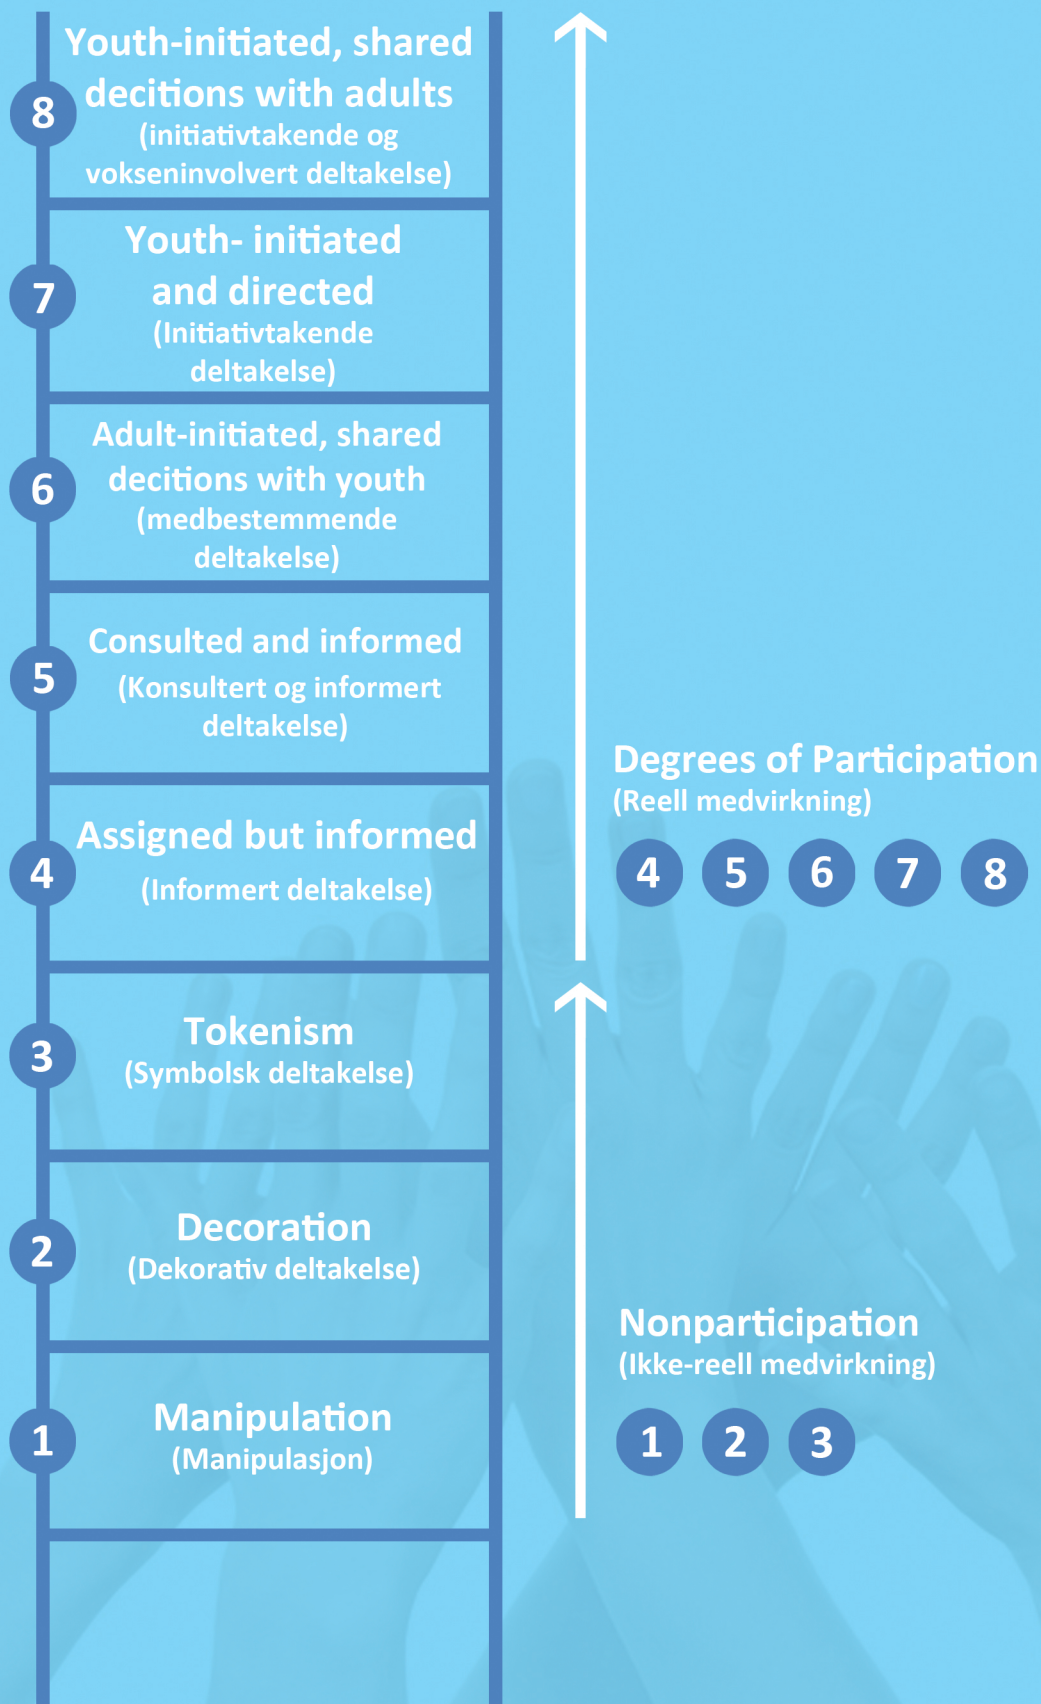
8
Youth-initiated, shared decitions with adults
(initiativtakende og vokseninvolvert deltakelse)

7
Youth- initiated and directed
(Initiativtakende deltakelse)

6
Adult-initiated, shared decitions with youth
(medbestemmende deltakelse)

5
Consulted and informed
(Konsultert og informert deltakelse)

4
Assigned but informed
(Informert deltakelse)

3
Tokenism
(Symbolsk deltakelse)

2
Decoration
(Dekorativ deltakelse)

1
Manipulation
(Manipulasjon)

Degrees of Participation
(Reell medvirkning)

4 5 6 7 8

Nonparticipation
(Ikke-reell medvirkning)

1 2 3